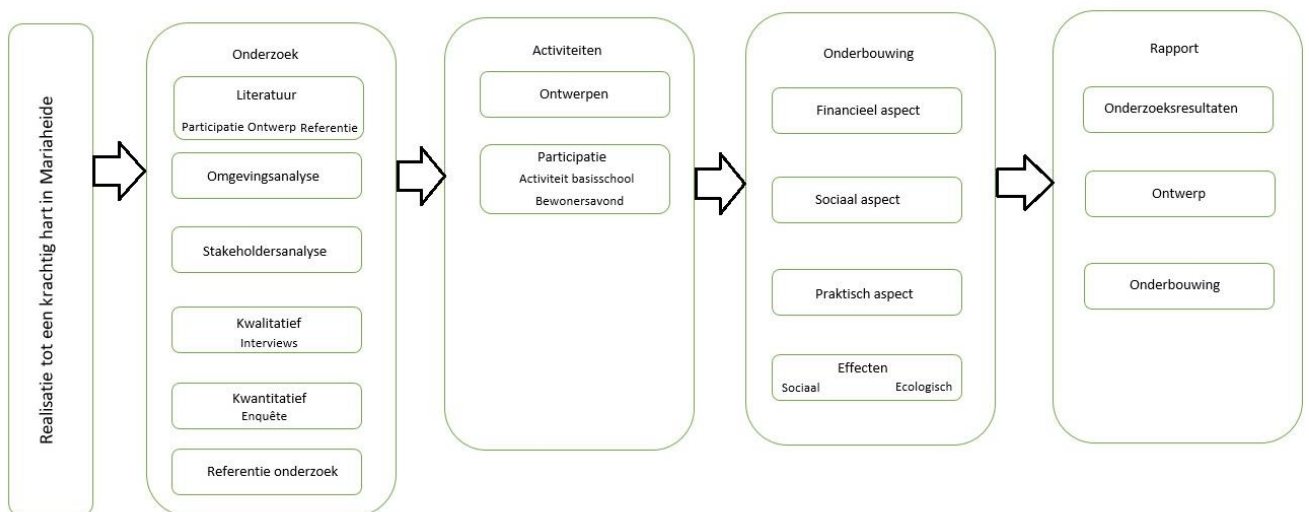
Realisatie tot een krachtig hart in Mariaheide

Onderzoek

Literatuur
Participatie Ontwerp Referentie

Omgevingsanalyse

Stakeholdersanalyse

Kwalitatief
Interviews

Kwantitatief
Enquête

Referentie onderzoek

Activiteiten

Ontwerpen

Participatie
Activiteit basisschool
Bewonersavond

Onderbouwing

Financieel aspect

Sociaal aspect

Praktisch aspect

Effecten
Sociaal Ecologisch

Rapport

Onderzoeksresultaten

Ontwerp

Onderbouwing